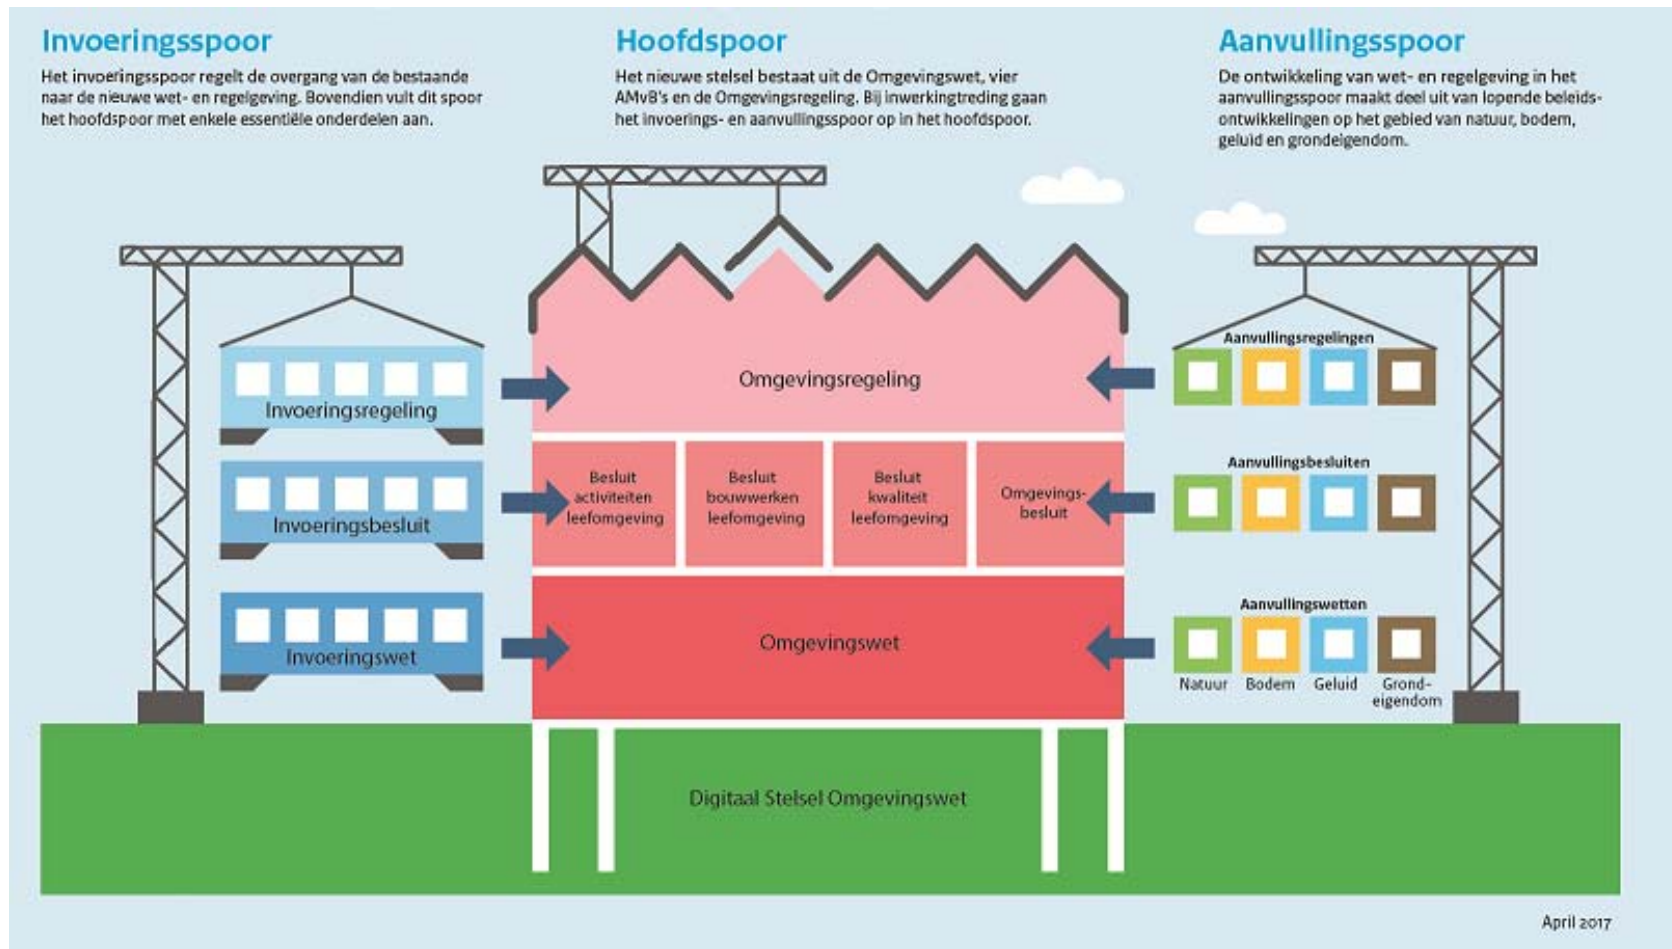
Invoeringsspoor

Het invoeringsspoor regelt de overgang van de bestaande naar de nieuwe wet- en regelgeving. Bovendien vult dit spoor het hoofdspoor met enkele essentiële onderdelen aan.

Hoofdspoor

Het nieuwe stelsel bestaat uit de Omgevingswet, vier AMvB's en de Omgevingsregeling. Bij inwerkingtreding gaan het invoerings- en aanvullingsspoor op in het hoofdspoor.

Aanvullingsspoor

De ontwikkeling van wet- en regelgeving in het aanvullingsspoor maakt deel uit van lopende beleidsontwikkelingen op het gebied van natuur, bodem, geluid en grondeigendom.

Invoeringsregeling

Invoeringsbesluit

Invoeringswet

Omgevingsregeling

Besluit activiteiten leefomgeving

Besluit bouwwerken leefomgeving

Besluit kwaliteit leefomgeving

Omgevingsbesluit

Omgevingswet

Aanvullingsregelingen

Aanvullingsbesluiten

Aanvullingswetten

Natuur Bodem Geluid Grond-eigendom

Digitaal Stelsel Omgevingswet

April 2017